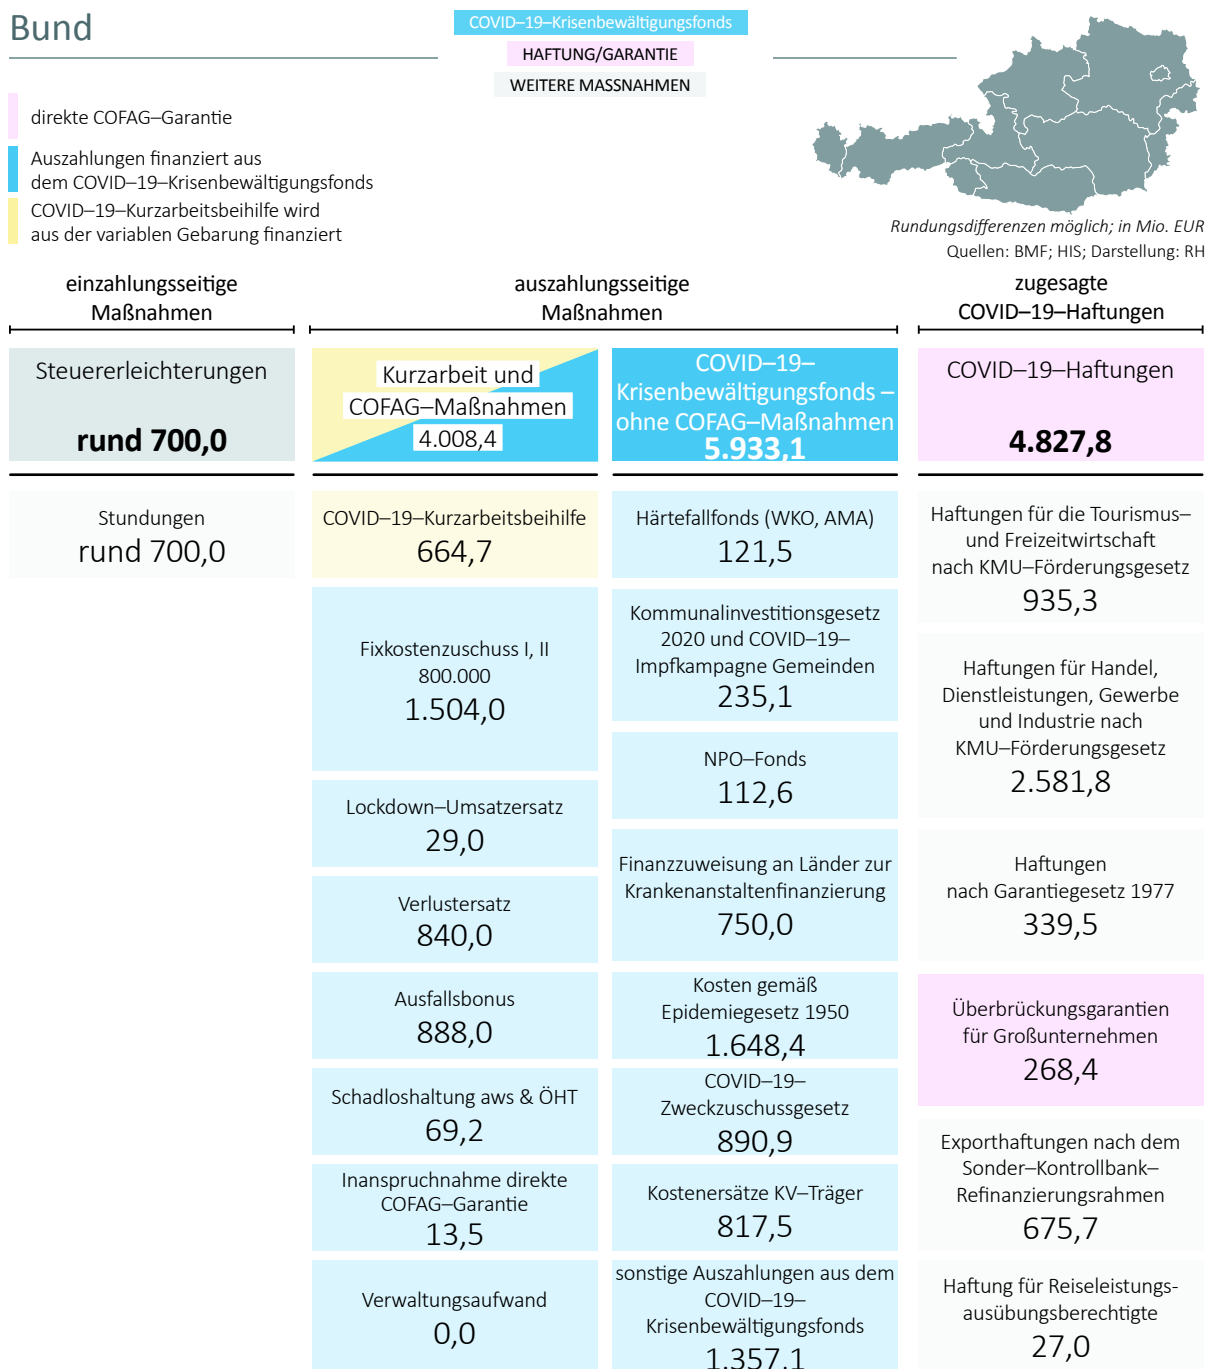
Bund

COVID–19–Krisenbewältigungsfonds
HAFTUNG/GARANTIE
WEITERE MASSNAHMEN

direkte COFAG–Garantie
Auszahlungen finanziert aus dem COVID–19–Krisenbewältigungsfonds
COVID–19–Kurzarbeitsbeihilfe wird aus der variablen Gebarung finanziert

Rundungsdifferenzen möglich; in Mio. EUR
Quellen: BMF; HIS; Darstellung: RH

einzahlungsseitige Maßnahmen

auszahlungsseitige Maßnahmen

zugesagte COVID–19–Haftungen

Steuererleichterungen
rund 700,0

Kurzarbeit und COFAG–Maßnahmen
4.008,4

COVID–19–Krisenbewältigungsfonds – ohne COFAG–Maßnahmen
5.933,1

COVID–19–Haftungen
4.827,8

Stundungen
rund 700,0

COVID–19–Kurzarbeitsbeihilfe
664,7

Fixkostenzuschuss I, II 800.000
1.504,0

Lockdown–Umsatzersatz
29,0

Verlustersatz
840,0

Ausfallsbonus
888,0

Schadloshaltung aws & ÖHT
69,2

Inanspruchnahme direkte COFAG–Garantie
13,5

Verwaltungsaufwand
0,0

Härtefallfonds (WKO, AMA)
121,5

Kommunalinvestitionsgesetz 2020 und COVID–19–Impfkampagne Gemeinden
235,1

NPO–Fonds
112,6

Finanzzuweisung an Länder zur Krankenanstaltenfinanzierung
750,0

Kosten gemäß Epidemiegesetz 1950
1.648,4

COVID–19–Zweckzuschussgesetz
890,9

Kostenersätze KV–Träger
817,5

sonstige Auszahlungen aus dem COVID–19–Krisenbewältigungsfonds
1.357,1

Haftungen für die Tourismus– und Freizeitwirtschaft nach KMU–Förderungsgesetz
935,3

Haftungen für Handel, Dienstleistungen, Gewerbe und Industrie nach KMU–Förderungsgesetz
2.581,8

Haftungen nach Garantiegesetz 1977
339,5

Überbrückungsgarantien für Großunternehmen
268,4

Exporthaftungen nach dem Sonder–Kontrollbank–Refinanzierungsrahmen
675,7

Haftung für Reiseleistungsausübungsberechtigte
27,0